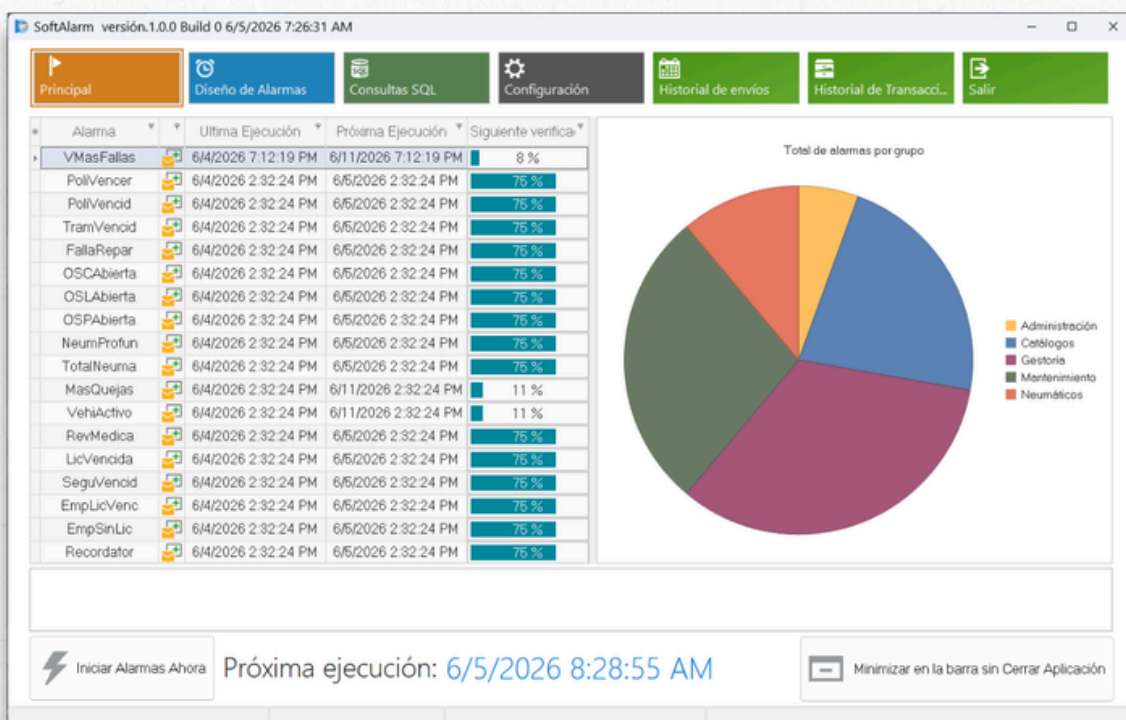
SoftAlarm versión.1.0.0 Build 0 6/5/2026 7:26:31 AM

Principal
Diseño de Alarmas
Consultas SQL
Configuración
Historial de envíos
Historial de Transacci...
Salir

| Alarma | | Ultima Ejecución | Próxima Ejecución | Siguiente verifica |
|---|---|---|---|---|
| VMasFallas | | 6/4/2026 7:12:19 PM | 6/11/2026 7:12:19 PM | 8 % |
| PoliVencer | | 6/4/2026 2:32:24 PM | 6/5/2026 2:32:24 PM | 75 % |
| PoliVencid | | 6/4/2026 2:32:24 PM | 6/5/2026 2:32:24 PM | 75 % |
| TramVencid | | 6/4/2026 2:32:24 PM | 6/5/2026 2:32:24 PM | 75 % |
| FallaRepar | | 6/4/2026 2:32:24 PM | 6/5/2026 2:32:24 PM | 75 % |
| OSCAbierta | | 6/4/2026 2:32:24 PM | 6/5/2026 2:32:24 PM | 75 % |
| OSLAbierta | | 6/4/2026 2:32:24 PM | 6/5/2026 2:32:24 PM | 75 % |
| OSPAbierta | | 6/4/2026 2:32:24 PM | 6/5/2026 2:32:24 PM | 75 % |
| NeumProfun | | 6/4/2026 2:32:24 PM | 6/5/2026 2:32:24 PM | 75 % |
| TotalNeuma | | 6/4/2026 2:32:24 PM | 6/5/2026 2:32:24 PM | 75 % |
| MasQuejas | | 6/4/2026 2:32:24 PM | 6/11/2026 2:32:24 PM | 11 % |
| VehiActivo | | 6/4/2026 2:32:24 PM | 6/11/2026 2:32:24 PM | 11 % |
| RevMedica | | 6/4/2026 2:32:24 PM | 6/5/2026 2:32:24 PM | 75 % |
| LicVencida | | 6/4/2026 2:32:24 PM | 6/5/2026 2:32:24 PM | 75 % |
| SeguVencid | | 6/4/2026 2:32:24 PM | 6/5/2026 2:32:24 PM | 75 % |
| EmpLicVenc | | 6/4/2026 2:32:24 PM | 6/5/2026 2:32:24 PM | 75 % |
| EmpSinLic | | 6/4/2026 2:32:24 PM | 6/5/2026 2:32:24 PM | 75 % |
| Recordator | | 6/4/2026 2:32:24 PM | 6/5/2026 2:32:24 PM | 75 % |

Total de alarmas por grupo

Administración
Catálogos
Gestoría
Mantenimiento
Neumáticos

Iniciar Alarmas Ahora
Próxima ejecución: 6/5/2026 8:28:55 AM
Minimizar en la barra sin Cerrar Aplicación